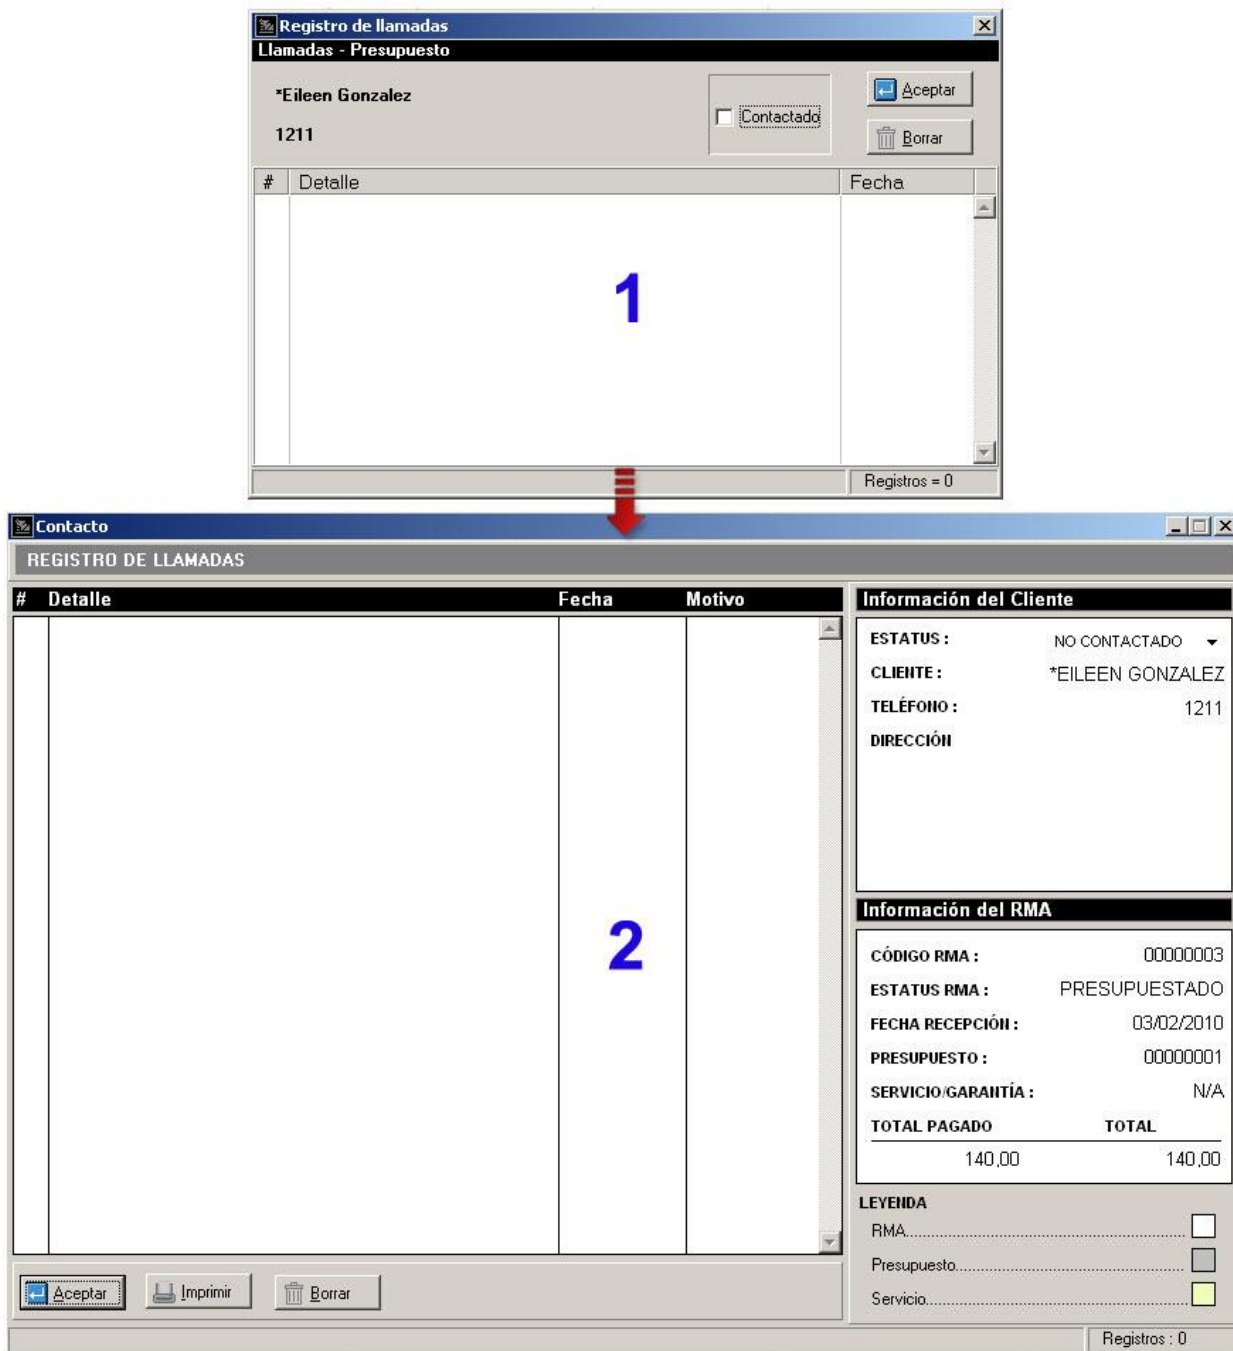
Registro de llamadas
Llamadas - Presupuesto
*Eileen Gonzalez
1211
Contactado
Aceptar
Borrar

| # | Detalle | Fecha |
|---|---|---|

1

Registros = 0

Contacto
REGISTRO DE LLAMADAS

| # | Detalle | Fecha | Motivo |
|---|---|---|---|

2

Información del Cliente
ESTATUS : NO CONTACTADO
CLIENTE : *EILEEN GONZALEZ
TELÉFONO : 1211
DIRECCIÓN

Información del RMA
CÓDIGO RMA : 00000003
ESTATUS RMA : PRESUPUESTADO
FECHA RECEPCIÓN : 03/02/2010
PRESUPUESTO : 00000001
SERVICIO/GARANTÍA : N/A

| TOTAL PAGADO | TOTAL |
|---|---|
| 140,00 | 140,00 |

LEYENDA
RMA.
Presupuesto.
Servicio.

Aceptar
Imprimir
Borrar

Registros : 0